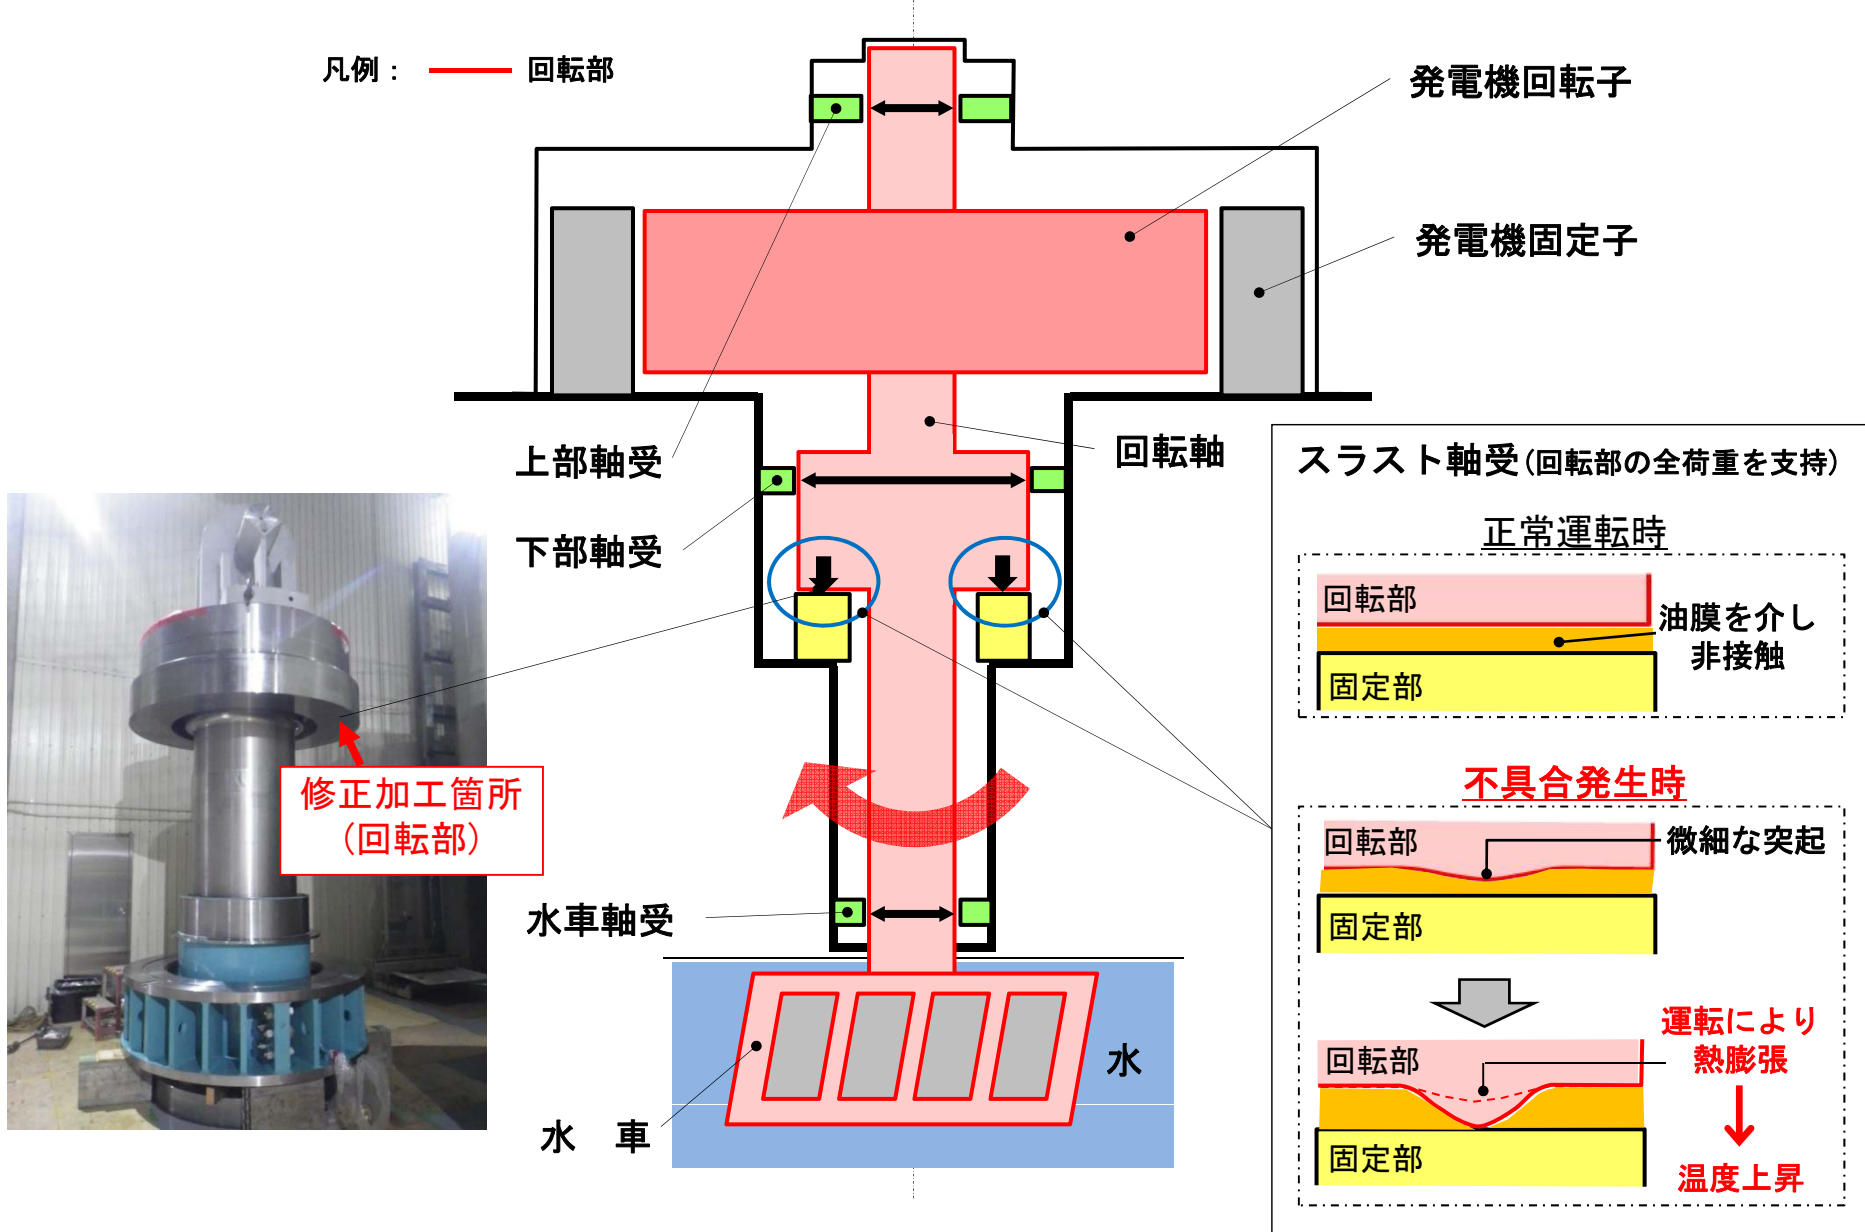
凡例： 回転部

発電機回転子

発電機固定子

上部軸受

回転軸

下部軸受

修正加工箇所
（回転部）

水車軸受

水

水　車

スラスト軸受（回転部の全荷重を支持）

正常運転時

回転部

油膜を介し
非接触

固定部

不具合発生時

回転部

微細な突起

固定部

回転部

運転により
熱膨張

固定部

温度上昇